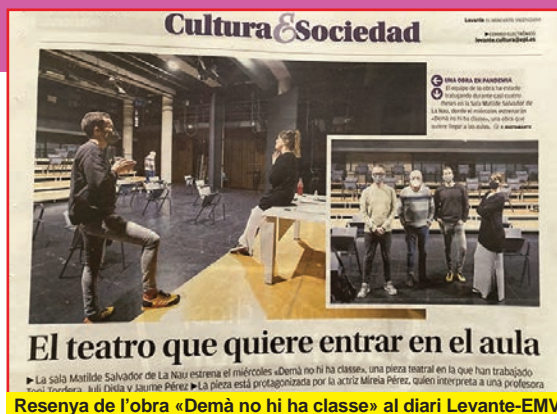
Cultura & Sociedad

Levante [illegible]

levante.cultura@epi.es

UNA OBRA EN PANDEMIA
El equipo de la obra ha estado trabajando durante casi cuatro meses en la Sala Matilde Salvador de La Nau, donde el miércoles estrenarán «Demà no hi ha classe», una obra que quiere llegar a las aulas. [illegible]

El teatro que quiere entrar en el aula

► La sala Matilde Salvador de La Nau estrena el miércoles «Demà no hi ha classe», una pieza teatral en la que han trabajado Toni Tordera, Juli Disla y Jaume Pérez ► La pieza está protagonizada por la actriz Mireia Pérez, quien interpreta a una profesora

Resenya de l'obra «Demà no hi ha classe» al diari Levante-EMV